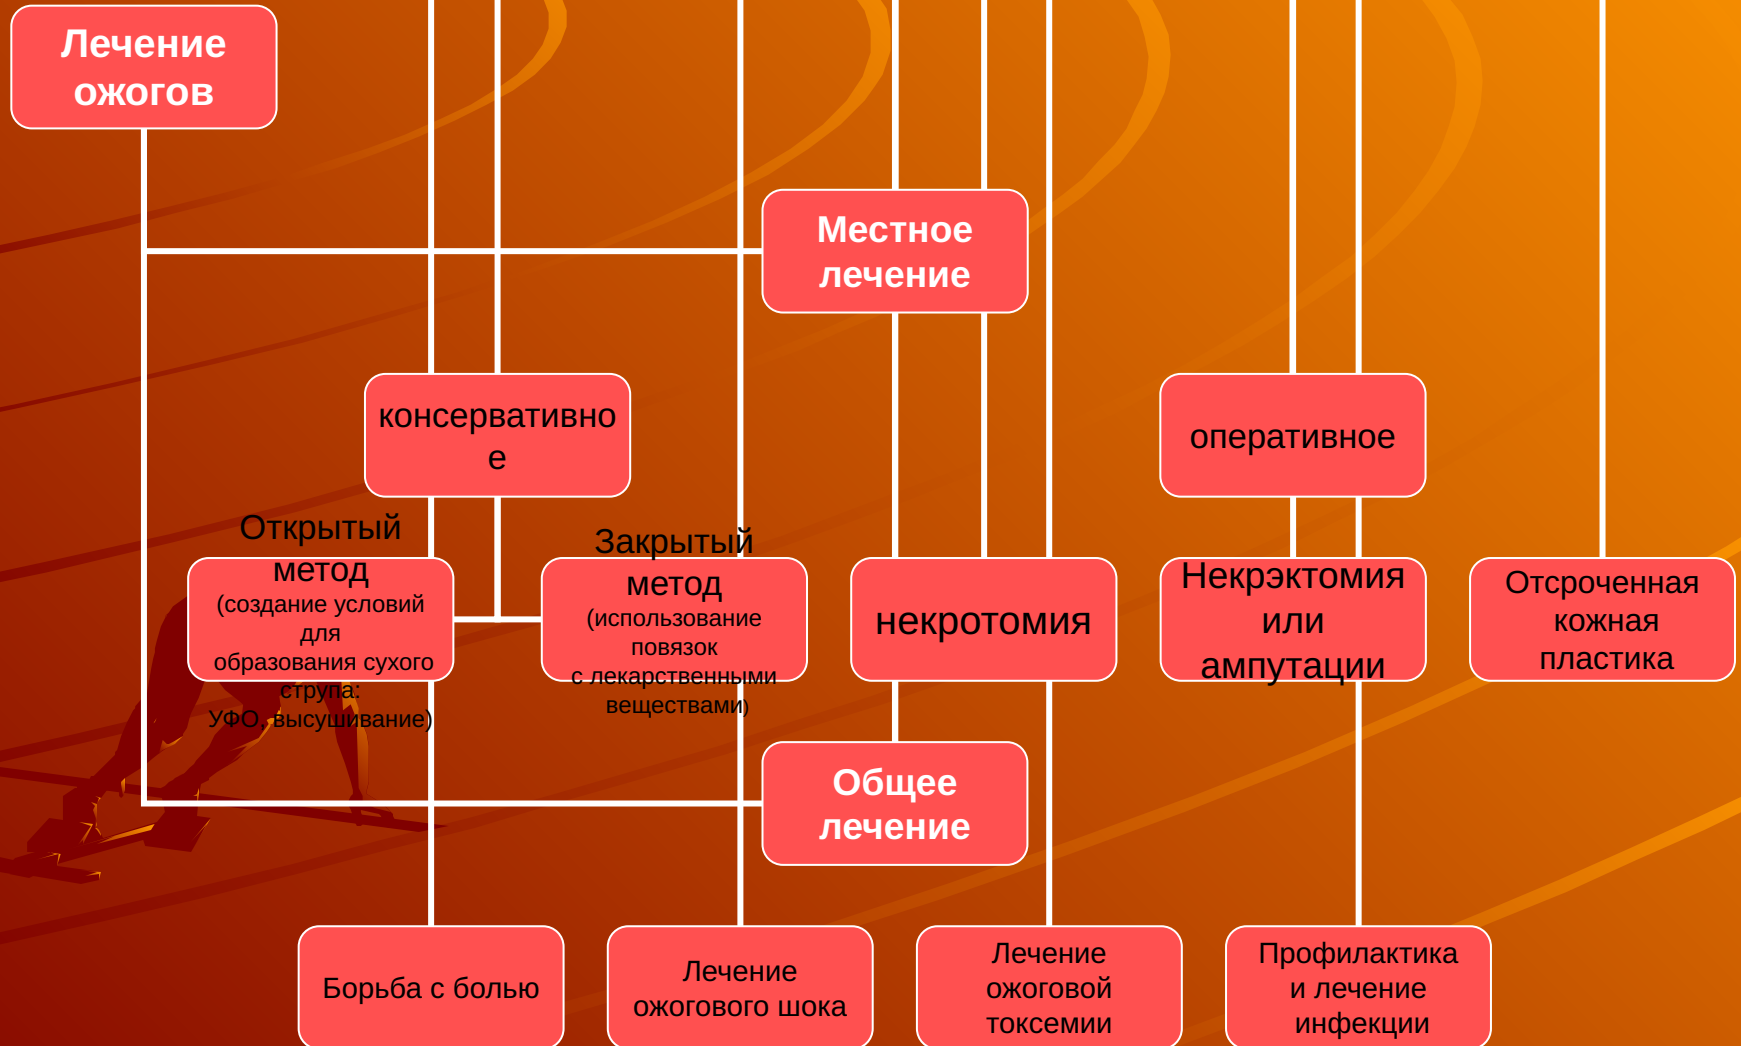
Лечение ожогов

Местное лечение

консервативное

оперативное

Открытый метод (создание условий для образования сухого струпа: УФО, высушивание)

Закрытый метод (использование повязок с лекарственными веществами)

некротомия

Некрэктомия или ампутации

Отсроченная кожная пластика

Общее лечение

Борьба с болью

Лечение ожогового шока

Лечение ожоговой токсемии

Профилактика и лечение инфекции